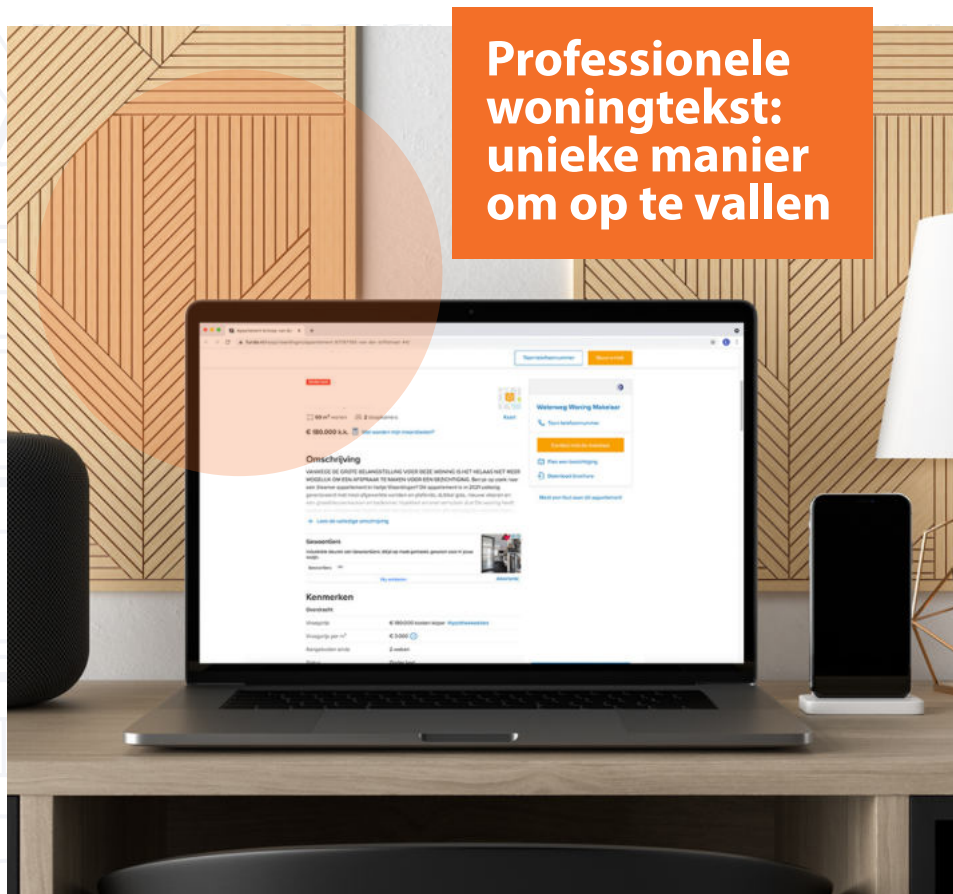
Professionele woningtekst: unieke manier om op te vallen

Toon telefoonnummer
Neem contact

€ 180.000 k.k.

Omschrijving

Lees de volledige omschrijving

Kenmerken

Overdracht

Waterweg Wonen Makelaar

Contact met de makelaar